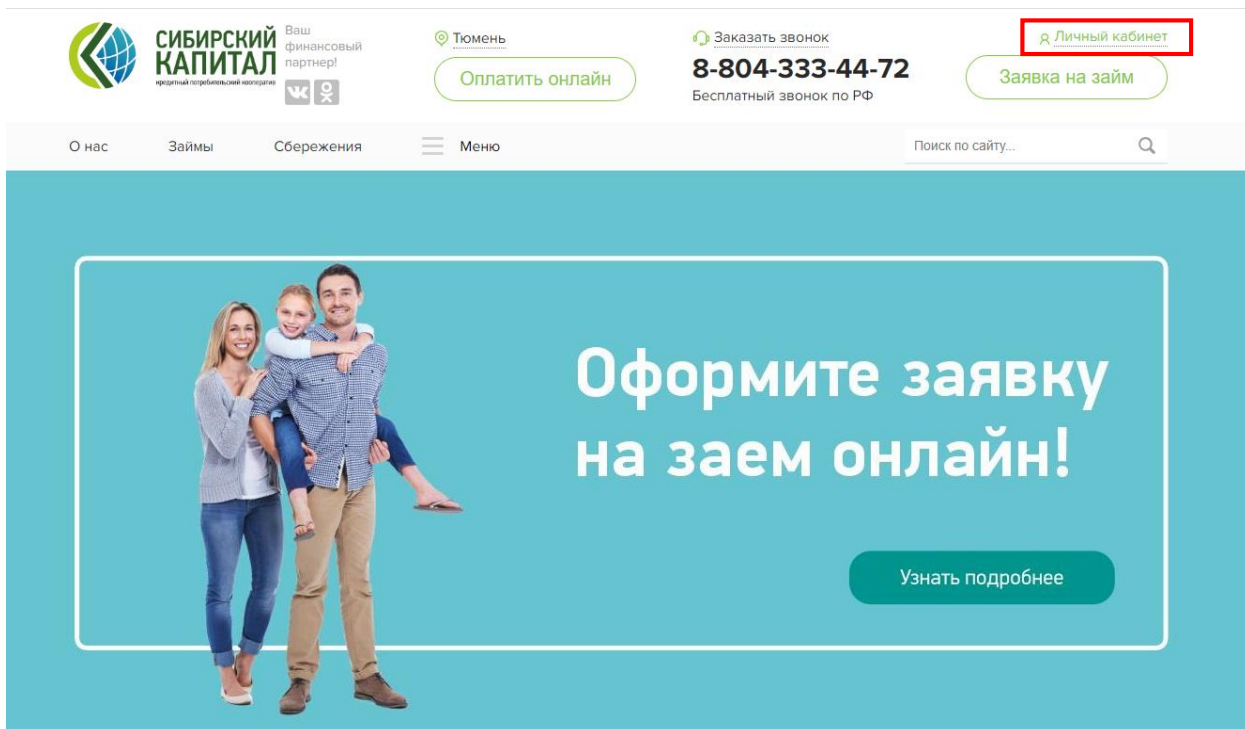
СИБИРСКИЙ КАПИТАЛ
кредитный потребительский кооператив
Ваш финансовый партнер!

Тюмень
Оплатить онлайн

Заказать звонок
8-804-333-44-72
Бесплатный звонок по РФ

Личный кабинет
Заявка на займ

О нас
Займы
Сбережения
Меню
Поиск по сайту...

Оформите заявку на заем онлайн!

Узнать подробнее